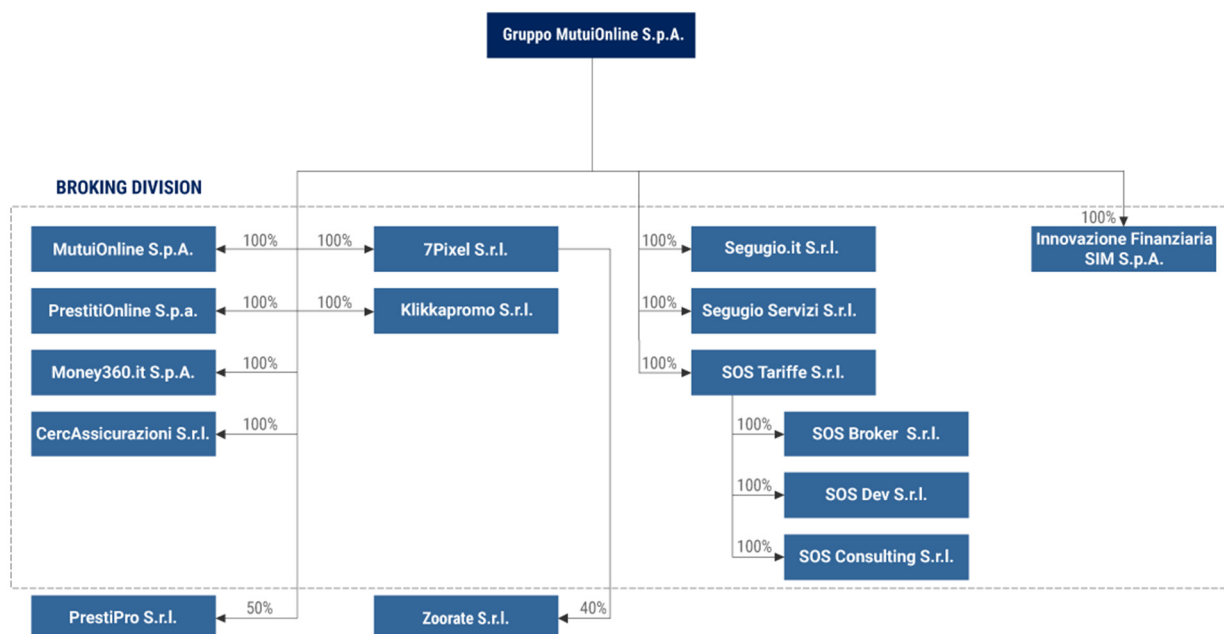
Gruppo MutuiOnline S.p.A.

BROKING DIVISION

MutuiOnline S.p.A.
100%
100%
7Pixel S.r.l.

PrestitiOnline S.p.a.
100%
100%
Klikkapromo S.r.l.

Money360.it S.p.A.
100%

CercAssicurazioni S.r.l.
100%

100%
Segugio.it S.r.l.

100%
Segugio Servizi S.r.l.

100%
SOS Tariffe S.r.l.

100%
SOS Broker S.r.l.

100%
SOS Dev S.r.l.

100%
SOS Consulting S.r.l.

100%
Innovazione Finanziaria SIM S.p.A.

PrestiPro S.r.l.
50%

Zoorate S.r.l.
40%